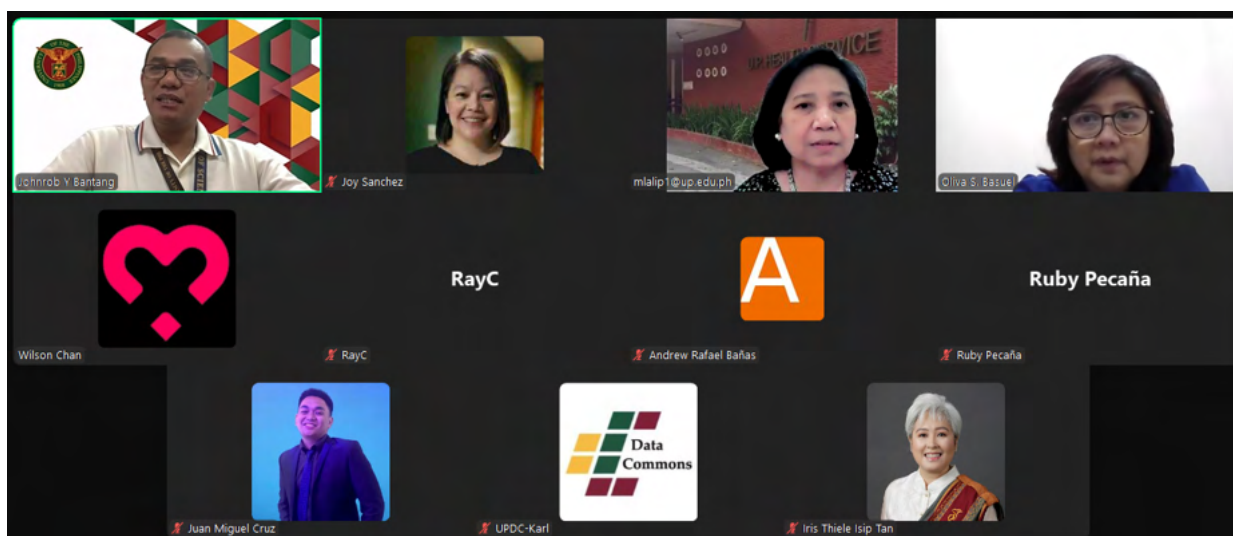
Johnrob Y Bantang

Joy Sanchez

UP HEALTH SERVICE

mlalip1@up.edu.ph

Oliva S. Basuel

Wilson Chan

RayC

RayC

A

Andrew Rafael Bañas

Ruby Pecaña

Ruby Pecaña

Juan Miguel Cruz

Data Commons

UPDC-Karl

Iris Thiele Isip Tan